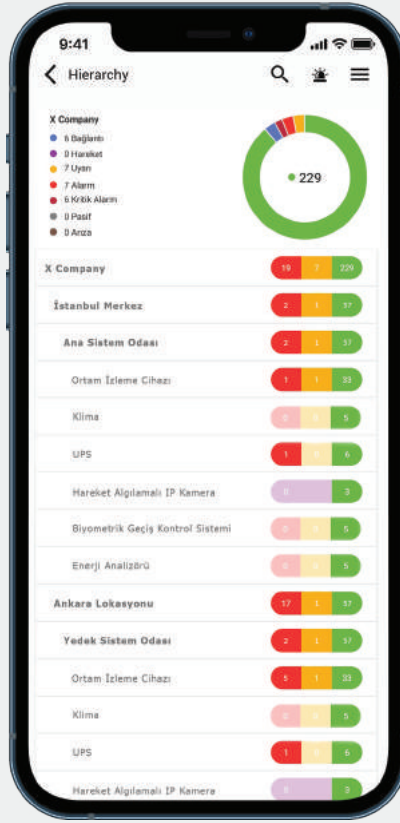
9:41

Hierarchy

X Company
6 Bağlantı
0 Hareket
7 Uyarı
7 Alarm
6 Kritik Alarm
0 Pasif
0 Arıza

229

| | | | |
|---|---|---|---|
| X Company | 19 | 7 | 229 |
| İstanbul Merkez | 2 | 1 | 37 |
| Ana Sistem Odası | 2 | 1 | 37 |
| Ortam İzleme Cihazı | 1 | 1 | 33 |
| Klima | 0 | 0 | 5 |
| UPS | 1 | 0 | 6 |
| Hareket Algılamalı IP Kamera | 0 | | 3 |
| Biyometrik Geçiş Kontrol Sistemi | 0 | 0 | 5 |
| Enerji Analizörü | 0 | 0 | 5 |
| Ankara Lokasyonu | 17 | 1 | 37 |
| Yedek Sistem Odası | 2 | 1 | 37 |
| Ortam İzleme Cihazı | 5 | 1 | 33 |
| Klima | 0 | 0 | 5 |
| UPS | 1 | 0 | 6 |
| Hareket Algılamalı IP Kamera | 0 | | 3 |